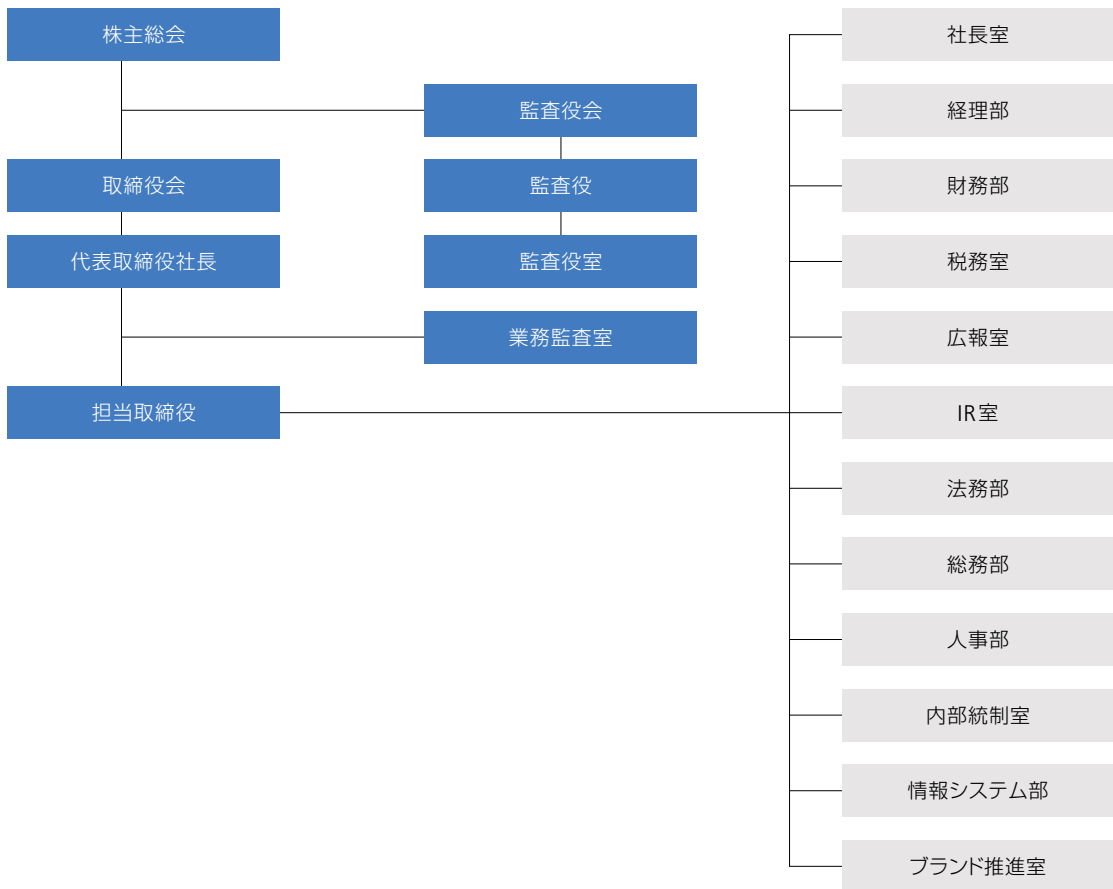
株主総会

監査役会

取締役会

監査役

代表取締役社長

監査役室

業務監査室

担当取締役

社長室

経理部

財務部

税務室

広報室

IR室

法務部

総務部

人事部

内部統制室

情報システム部

ブランド推進室